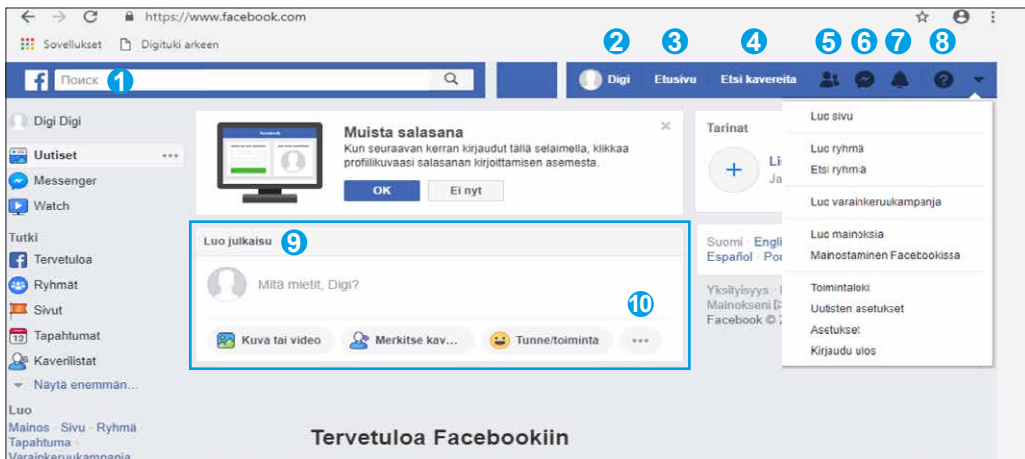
https://www.facebook.com

Sovellukset Digituki arkeen

Поиск 1

2 3 4 5 6 7 8

Digi Etusivu Etsi kavereita

Digi Digi
Uutiset
Messenger
Watch

Tutki
Tervetuloa
Ryhmät
Sivut
Tapahtumat
Kaverilistat
Näytä enemmän...

Luo
Mainos · Sivu · Ryhmä · Tapahtuma · Varainkeruukampanja

Muista salasana
Kun seuraavan kerran kirjaudut tällä selaimella, klikkaa profiilikuvaasi salasanan kirjoittamisen asemesta.
OK Ei nyt

Luo julkaisu 9
Mitä mietit, Digi?
10
Kuva tai video Merkitse kav... Tunne/toiminta

Tervetuloa Facebookiin

Tarinat
Li
Ja

Suomi · Engl
Español · Por

Yksityisyys
Mainokseni
Facebook ©

Luo sivu
Luo ryhmä
Etsi ryhmiä
Luo varainkeruukampanja
Luo mainoksia
Mainostaminen Facebookissa
Toimintaloki
Uutisten asetukset
Asetukset
Kirjaudu ulos